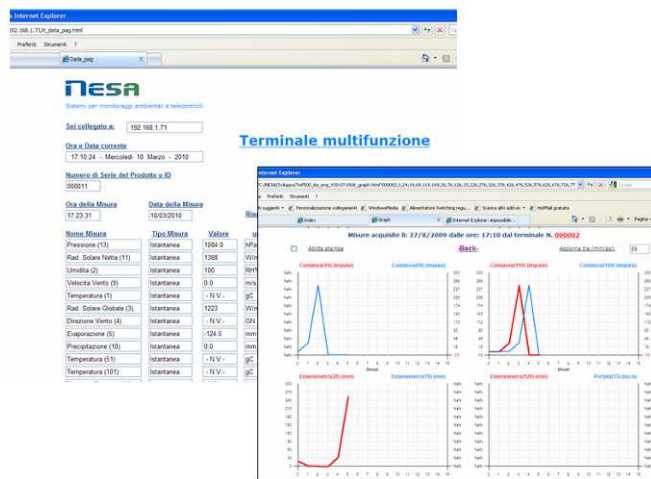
s Internet Explorer

192.168.1.71/t_data_pag.html

Preferiti Strumenti ?

Data_pag

nesa

Sistemi per monitoraggi ambientali e telecontrolli

Sei collegato a: 192.168.1.71

Terminale multifunzione

Ora e Data corrente

17.10.24 - Mercoledì 10 Marzo - 2010

Numero di Serie del Prodotto o ID

000011

Ora della Misura 17.23.31

Data della Misura 10/03/2010

| Nome Misura | Tipo Misura | Valore | U |
|---|---|---|---|
| Pressione (13) | Istantanea | 1004.0 | hPa |
| Rad. Solare Netta (11) | Istantanea | 1388 | W/m |
| Umidità (2) | Istantanea | 100 | RH% |
| Velocità Vento (9) | Istantanea | 0.0 | m/s |
| Temperatura (1) | Istantanea | - N V - | gC |
| Rad. Solare Globale (3) | Istantanea | 1223 | W/m |
| Direzione Vento (4) | Istantanea | - N V - | GN |
| Evaporazione (5) | Istantanea | -124.5 | mm |
| Precipitazione (10) | Istantanea | 0.0 | mm |
| Temperatura (51) | Istantanea | - N V - | gC |
| Temperatura (101) | Istantanea | - N V - | gC |

Internet Explorer

Preferiti Strumenti ?

Index Graph Internet Explorer impossibile...

Misure acquisite il: 27/8/2009 dalle ore: 17:10 dal terminale N. 000002

Abilita stampa

-Back-

Aggiorna tra (mm:ss): 10

Contatore(9) (impulsi)

Contatore(59) (impulsi)

Contatore(59) (impulsi)

Contatore(109) (impulsi)

Eliminometro(29) (mm)

Eliminometro(79) (mm)

Eliminometro(129) (mm)

Portata(33) (m/s)